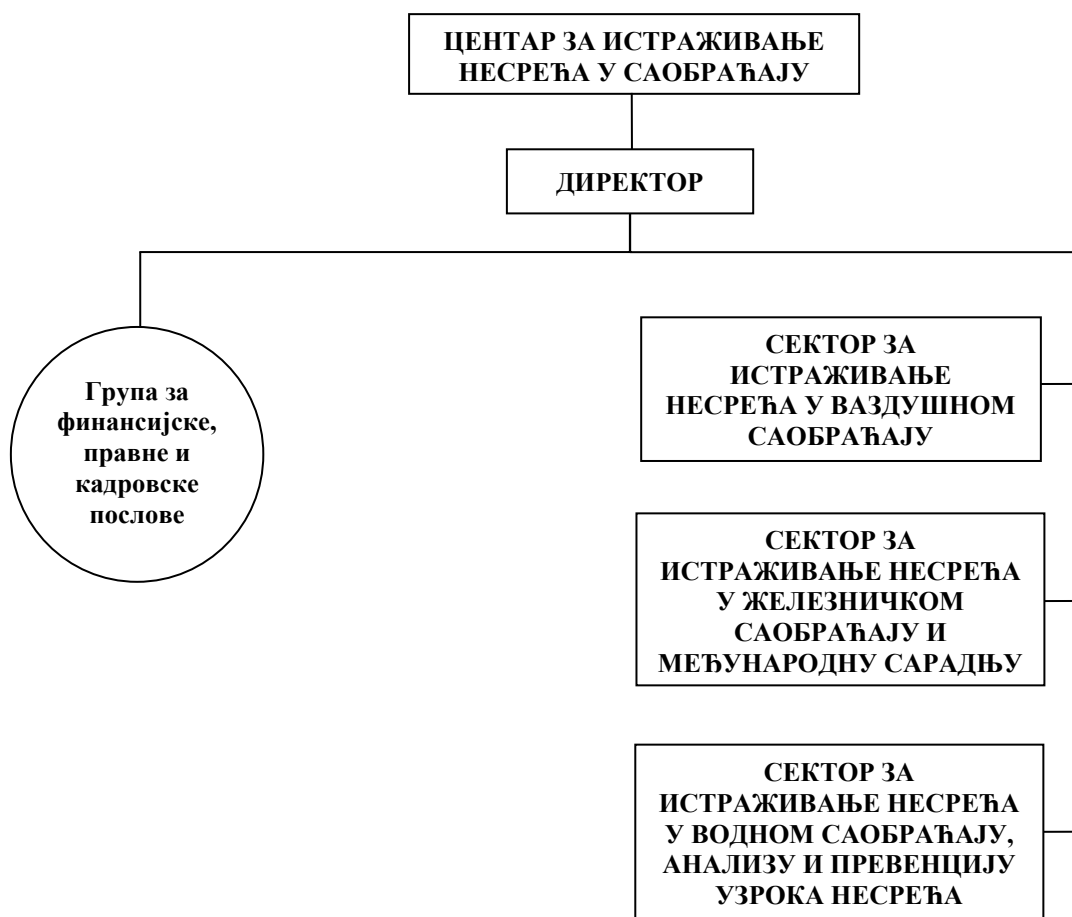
ЦЕНТАР ЗА ИСТРАЖИВАЊЕ НЕСРЕЋА У САОБРАЋАЈУ

ДИРЕКТОР

Група за финансијске, правне и кадровске послове

СЕКТОР ЗА ИСТРАЖИВАЊЕ НЕСРЕЋА У ВАЗДУШНОМ САОБРАЋАЈУ

СЕКТОР ЗА ИСТРАЖИВАЊЕ НЕСРЕЋА У ЖЕЛЕЗНИЧКОМ САОБРАЋАЈУ И МЕЂУНАРОДНУ САРАДЊУ

СЕКТОР ЗА ИСТРАЖИВАЊЕ НЕСРЕЋА У ВОДНОМ САОБРАЋАЈУ, АНАЛИЗУ И ПРЕВЕНЦИЈУ УЗРОКА НЕСРЕЋА